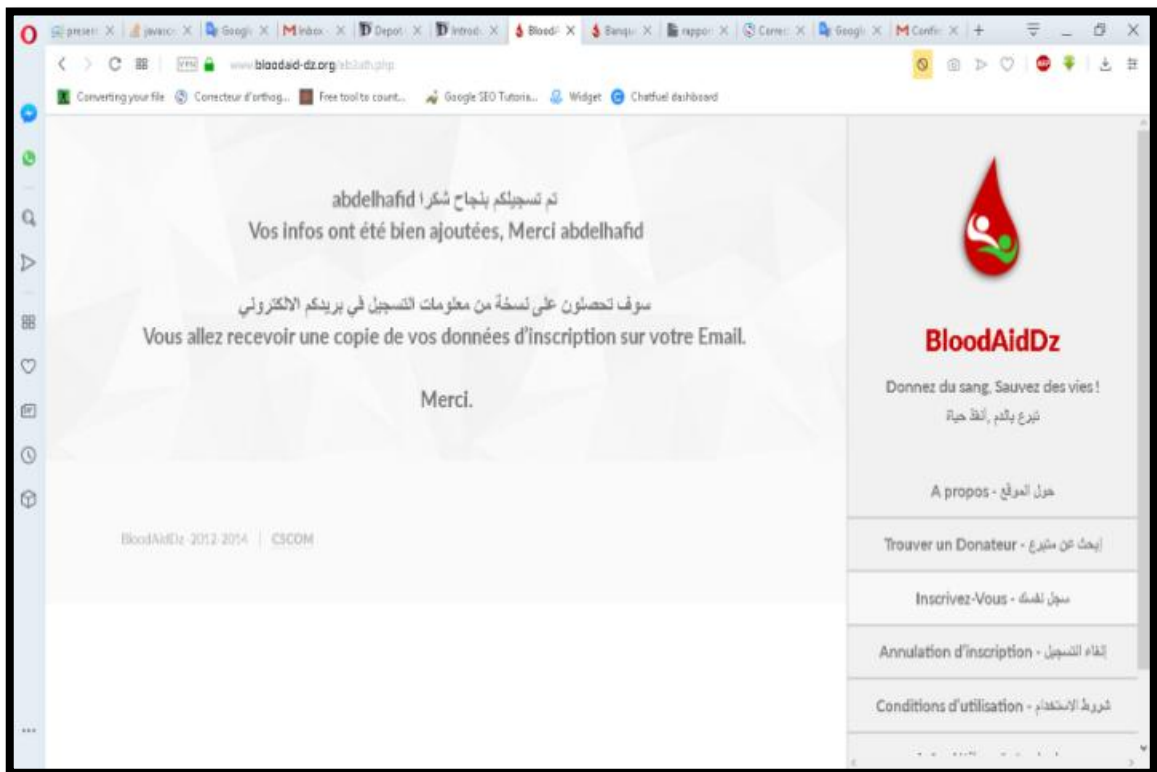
presen X | javasc X | Googl X | Inbox X | Depot X | Introd X | BloodA X | Banqu X | rappor X | Correc X | Googl X | Confir X | +

www.bloodaid-dz.org/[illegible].php

Converting your file | Correcteur d'orthog... | Free tool to count... | Google SEO Tutoria... | Widget | Chatfuel dashboard

تم تسجيلكم بنجاح شكرا abdelhafid
Vos infos ont été bien ajoutées, Merci abdelhafid

سوف تحصلون على نسخة من معلومات التسجيل في بريدكم الالكتروني
Vous allez recevoir une copie de vos données d'inscription sur votre Email.

Merci.

BloodAidDz 2012-2014 | CSCOM

BloodAidDz

Donnez du sang, Sauvez des vies !
تبرع بالدم ,أنقذ حياة

A propos - حول الموقع

Trouver un Donateur - إبحث عن متبرع

Inscrivez-Vous - سجل نفسك

Annulation d'inscription - إلغاء التسجيل

Conditions d'utilisation - شروط الاستخدام

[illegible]